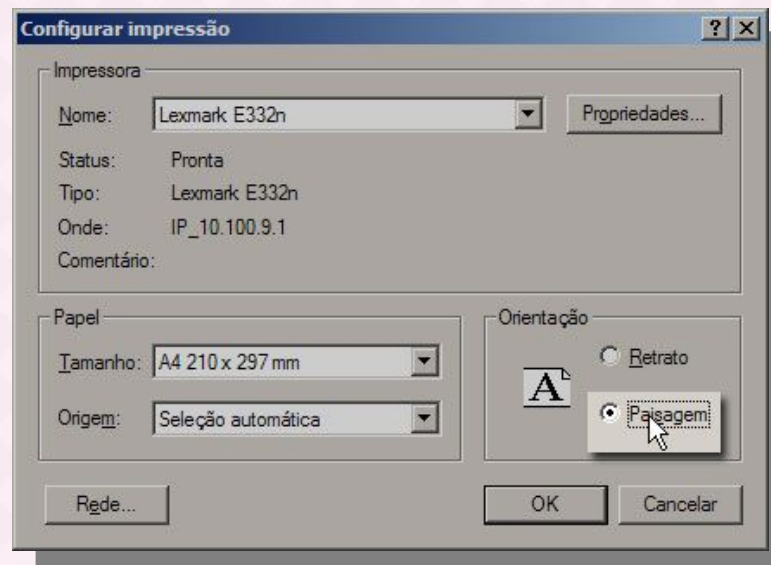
Configurar impressão

?

X

Impressora

Nome: Lexmark E332n

Propriedades...

Status: Pronta

Tipo: Lexmark E332n

Onde: IP_10.100.9.1

Comentário:

Papel

Tamanho: A4 210 x 297 mm

Origem: Seleção automática

Orientação

A

Retrato

Paisagem

Rede...

OK

Cancelar